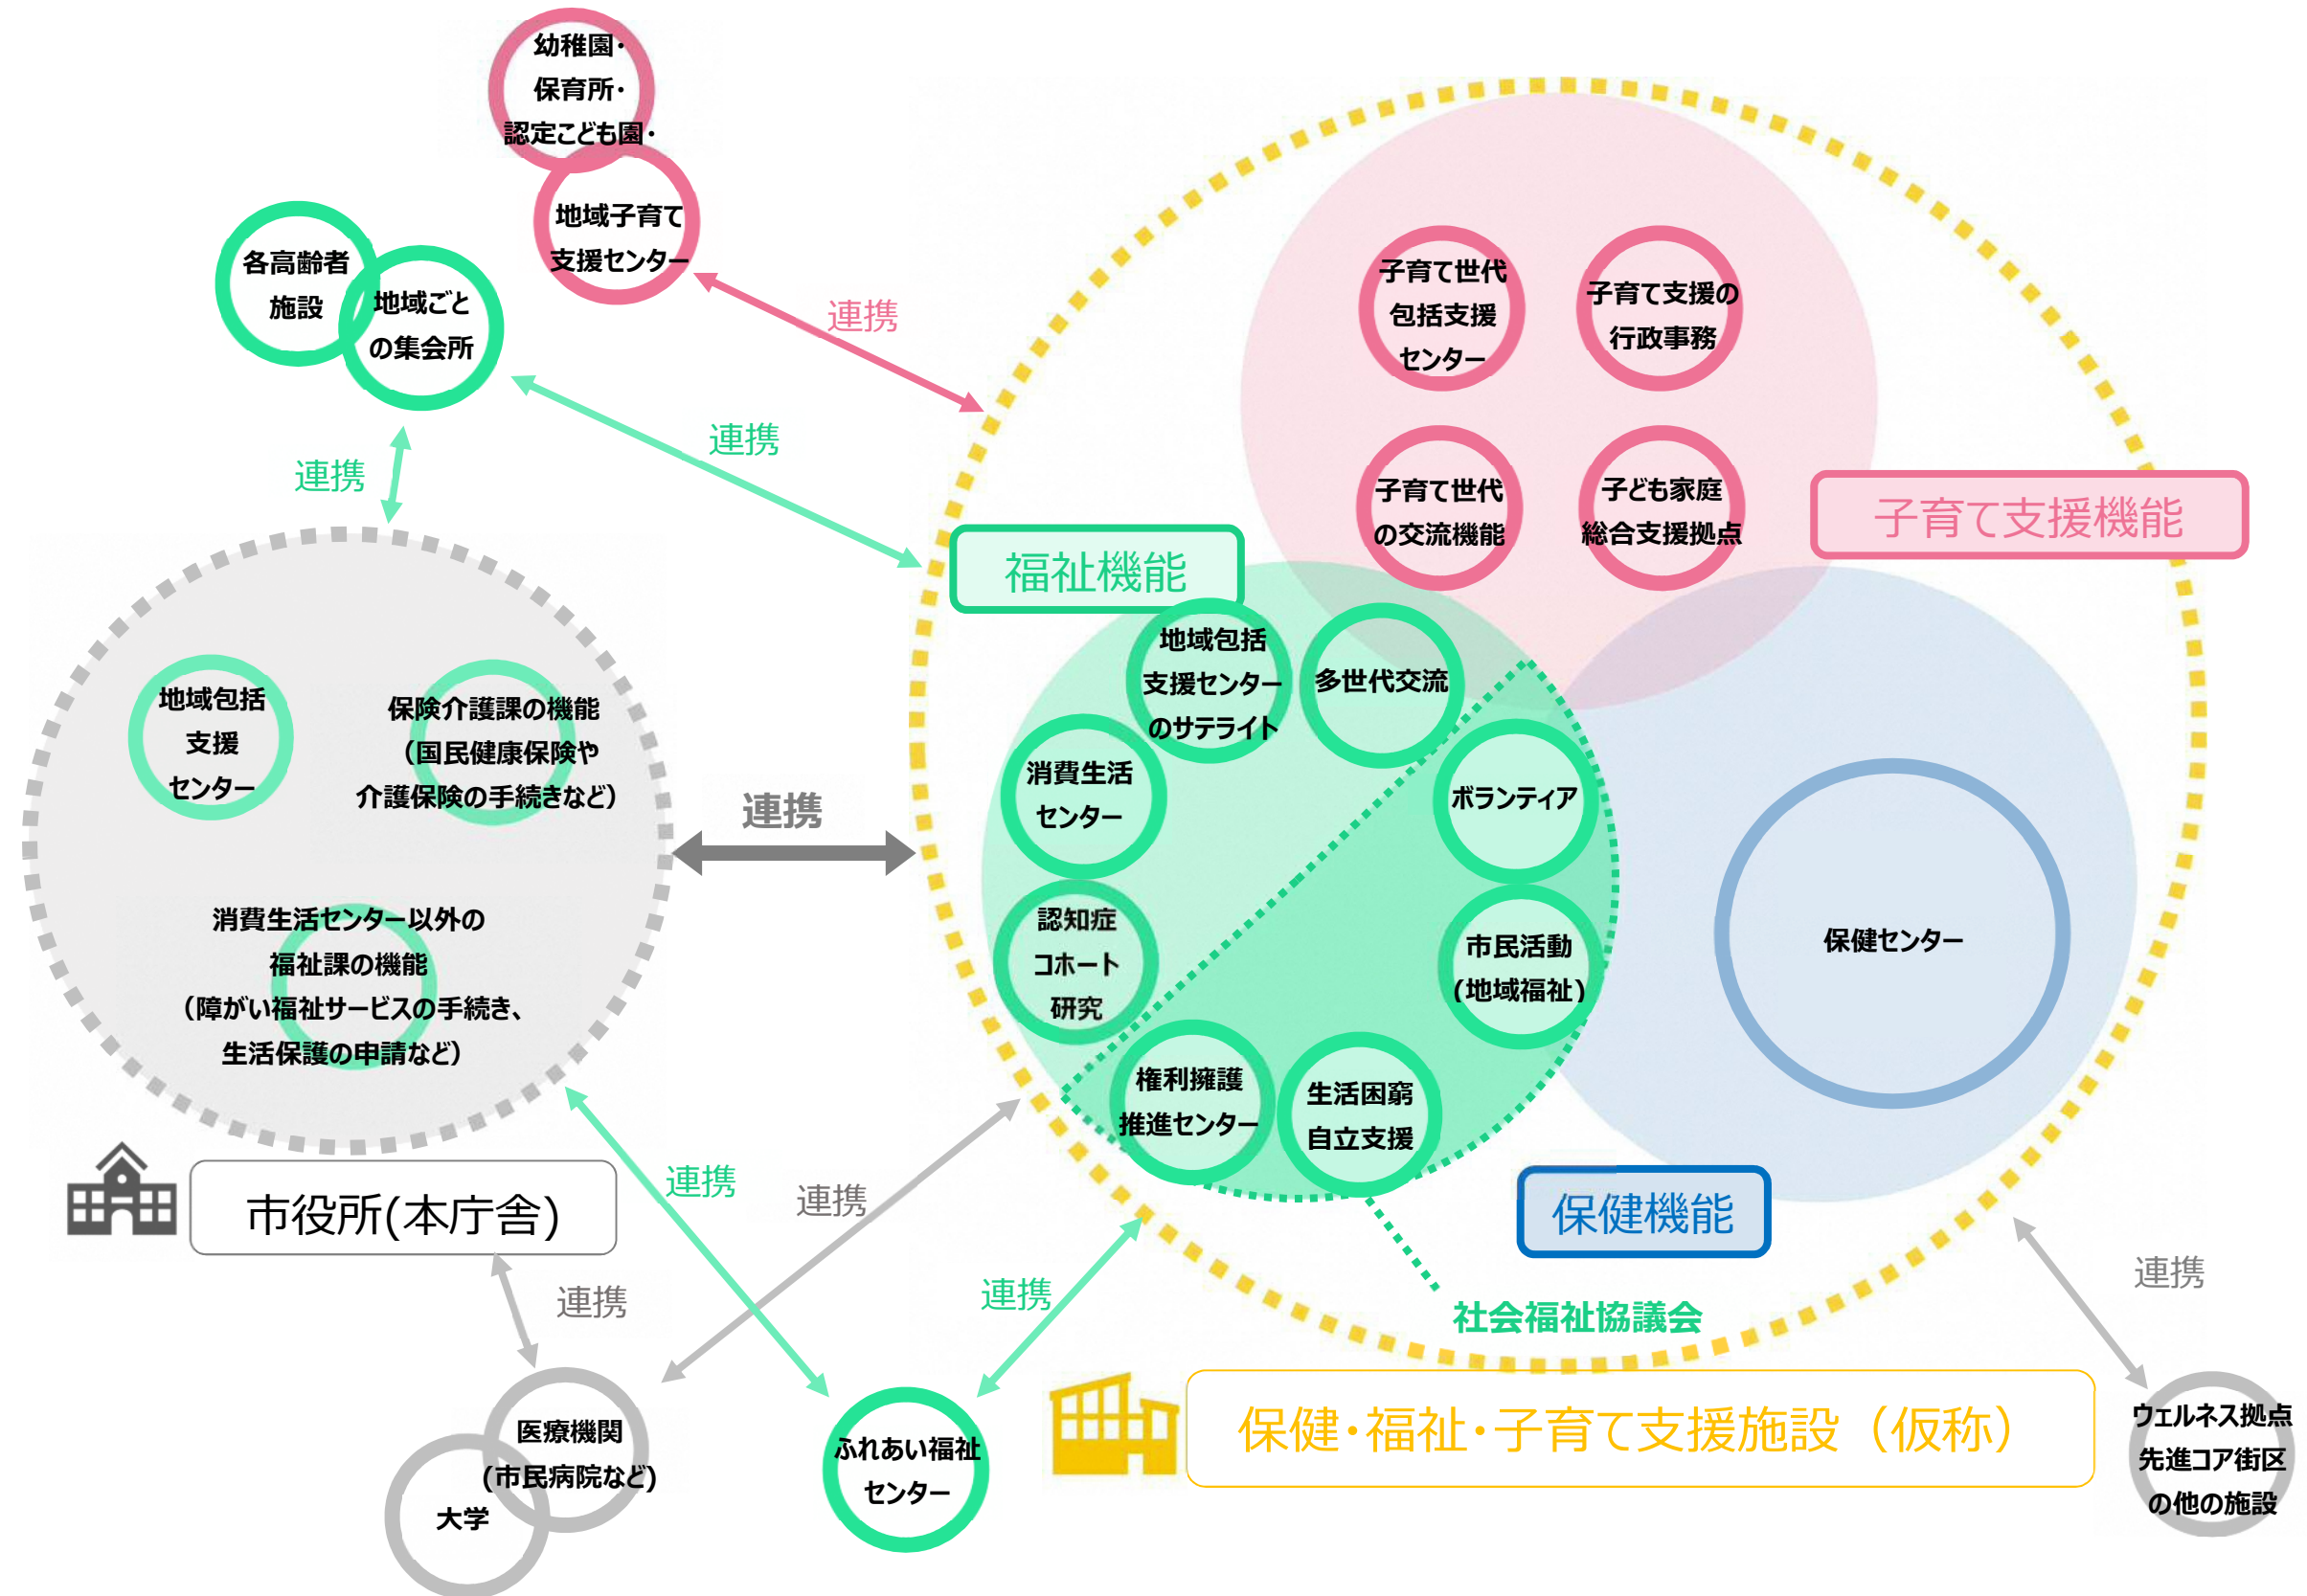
幼稚園・
保育所・
認定こども園・

地域子育て
支援センター

各高齢者
施設

地域ごと
の集会所

連携

連携

連携

子育て世代
包括支援
センター

子育て支援の
行政事務

子育て世代
の交流機能

子ども家庭
総合支援拠点

子育て支援機能

福祉機能

地域包括
支援センター
のサテライト

多世代交流

消費生活
センター

ボランティア

認知症
コホート
研究

市民活動
（地域福祉）

権利擁護
推進センター

生活困窮
自立支援

保健センター

保健機能

社会福祉協議会

地域包括
支援
センター

保険介護課の機能
（国民健康保険や
介護保険の手続きなど）

連携

消費生活センター以外の
福祉課の機能
（障がい福祉サービスの手続き、
生活保護の申請など）

市役所(本庁舎)

連携

連携

連携

連携

連携

医療機関
（市民病院など）

大学

ふれあい福祉
センター

保健・福祉・子育て支援施設（仮称）

ウェルネス拠点
先進コア街区
の他の施設